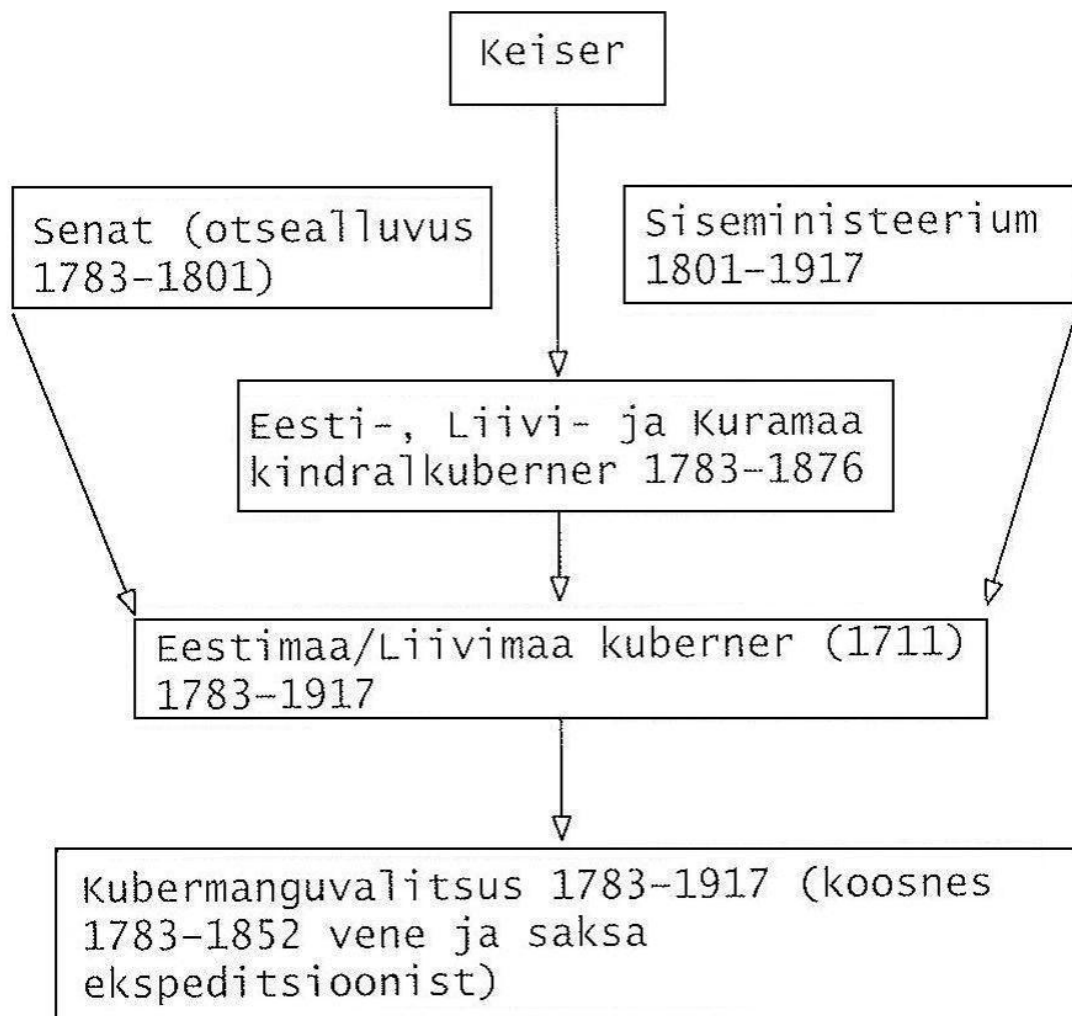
Keiser

Senat (otsealluvus 1783-1801)

Siseministeerium 1801-1917

Eesti-, Liivi- ja Kuramaa kindralkuberner 1783-1876

Eestimaa/Liivimaa kuberner (1711) 1783-1917

Kubermanguvalitsus 1783-1917 (koosnes 1783-1852 vene ja saksa ekspeditsioonist)